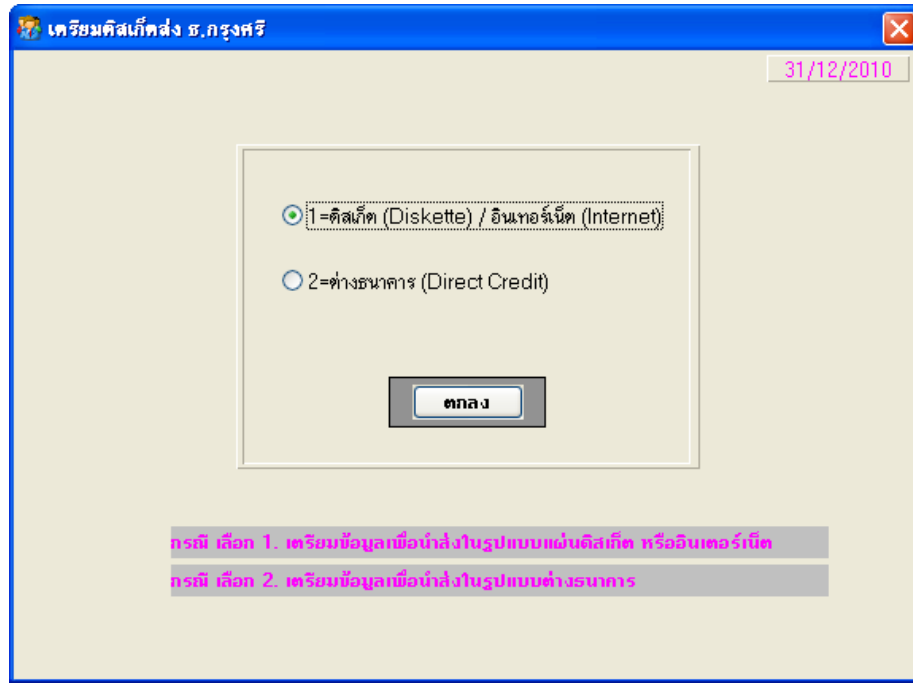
เตรียมดิสเก็ตส่ง ธ.กรุงศรี

31/12/2010

1=ดิสเก็ต (Diskette) / อินเทอร์เน็ต (Internet)

2=ต่างธนาคาร (Direct Credit)

ตกลง

กรณี เลือก 1. เตรียมข้อมูลเพื่อนำส่งในรูปแบบแผ่นดิสเก็ต หรืออินเตอร์เน็ต

กรณี เลือก 2. เตรียมข้อมูลเพื่อนำส่งในรูปแบบต่างธนาคาร